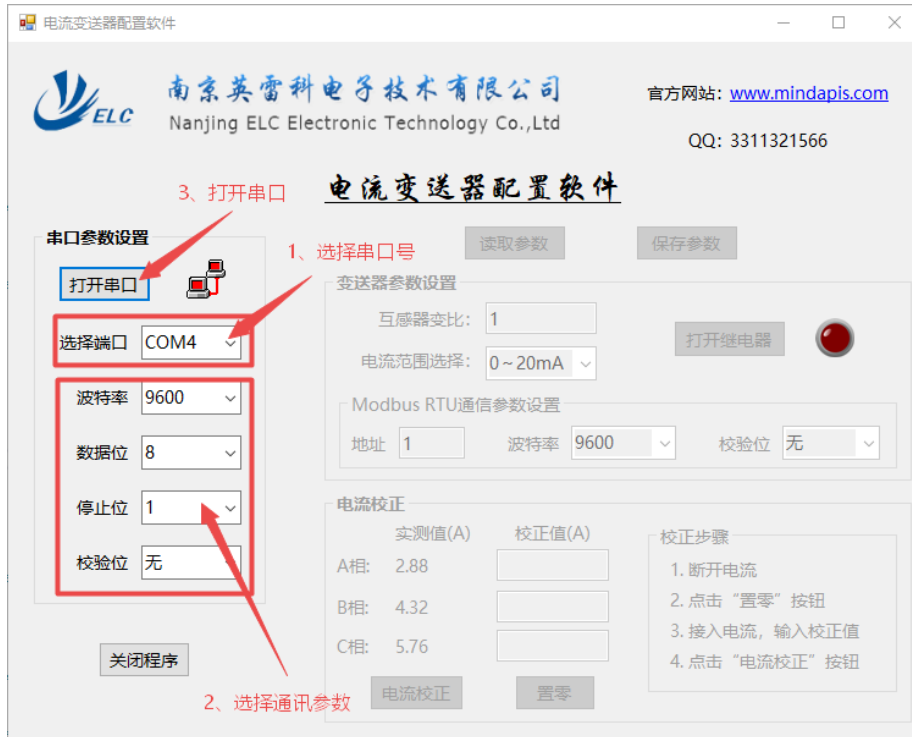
电流变送器配置软件

ELC 南京英雷科电子技术有限公司
Nanjing ELC Electronic Technology Co.,Ltd

官方网站: www.mindapis.com

QQ: 3311321566

电流变送器配置软件

3、打开串口

1、选择串口号

串口参数设置

打开串口

选择端口 COM4

波特率 9600

数据位 8

停止位 1

校验位 无

关闭程序

读取参数 保存参数

变送器参数设置

互感器变比: 1

电流范围选择: 0～20mA

打开继电器

Modbus RTU通信参数设置

地址 1 波特率 9600 校验位 无

电流校正

| | 实测值(A) | 校正值(A) |
|---|---|---|
| A相: | 2.88 | |
| B相: | 4.32 | |
| C相: | 5.76 | |

电流校正 置零

校正步骤
1. 断开电流
2. 点击"置零"按钮
3. 接入电流，输入校正值
4. 点击"电流校正"按钮

2、选择通讯参数